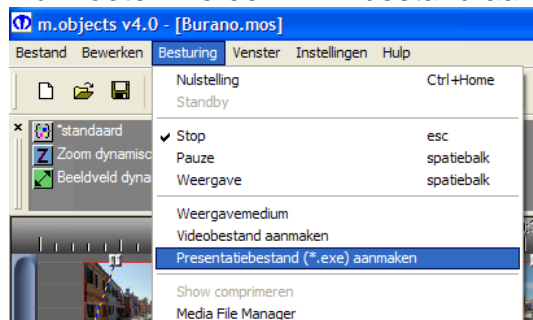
m.objects v4.0 - [Burano.mos]

Bestand Bewerken Besturing Venster Instellingen Hulp

Nulstelling Ctrl+Home
Standby

Stop esc
Pauze spatiebalk
Weergave spatiebalk

Weergavemedium
Videobestand aanmaken
Presentatiebestand (*.exe) aanmaken

Show comprimeren
Media File Manager

*standaard
Zoom dynamisc
Beeldveld dyna